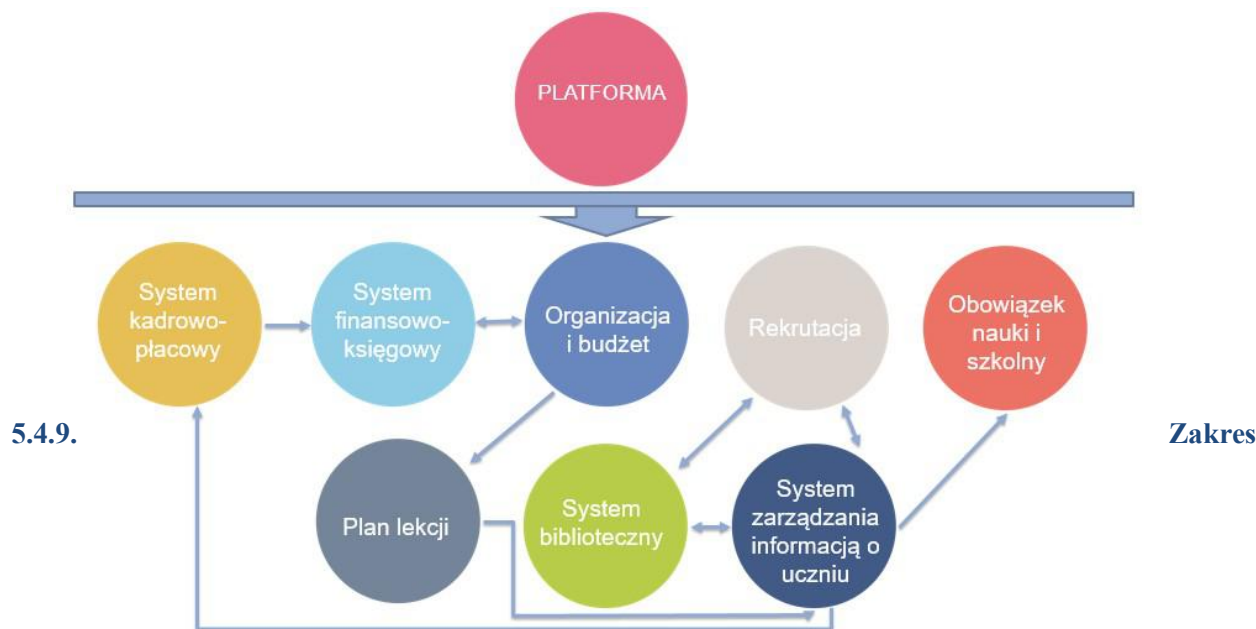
PLATFORMA

System kadrowo-płacowy

System finansowo-księgowy

Organizacja i budżet

Rekrutacja

Obowiązek nauki i szkolny

5.4.9.

Plan lekcji

System biblioteczny

System zarządzania informacją o uczniu

Zakres